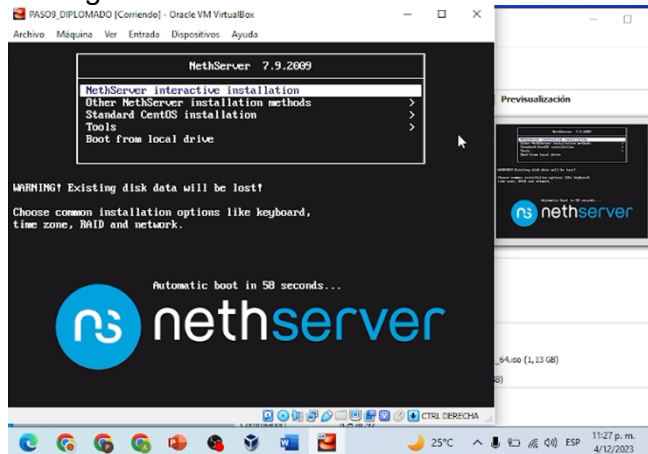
PASO9_DIPLOMADO [Corriendo] - Oracle VM VirtualBox

Archivo Máquina Ver Entrada Dispositivos Ayuda

NethServer 7.9.2009

NethServer interactive installation
Other NethServer installation methods >
Standard CentOS installation >
Tools >
Boot from local drive

WARNING! Existing disk data will be lost!

Choose common installation options like keyboard, time zone, RAID and network.

Automatic boot in 58 seconds...

nethserver

CTRL DERECHA

Previsualización

nethserver

_64.iso (1,13 GB)

25°C ESP 11:27 p. m. 4/12/2023